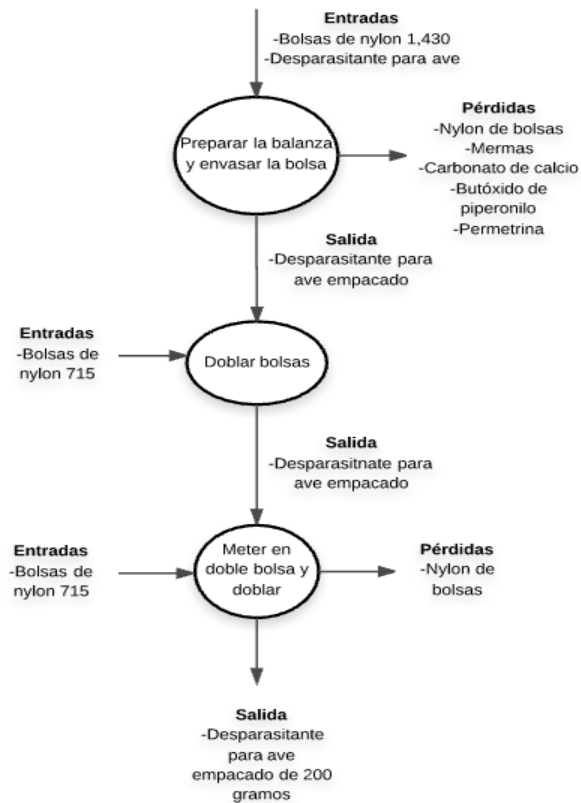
**Entradas**
-Bolsas de nylon 1,430
-Desparasitante para ave

Preparar la balanza y envasar la bolsa

**Pérdidas**
-Nylon de bolsas
-Mermas
-Carbonato de calcio
-Butóxido de piperonilo
-Permetrina

**Salida**
-Desparasitante para ave empacado

**Entradas**
-Bolsas de nylon 715

Doblar bolsas

**Salida**
-Desparasitnate para ave empacado

**Entradas**
-Bolsas de nylon 715

Meter en doble bolsa y doblar

**Pérdidas**
-Nylon de bolsas

**Salida**
-Desparasitante para ave empacado de 200 gramos